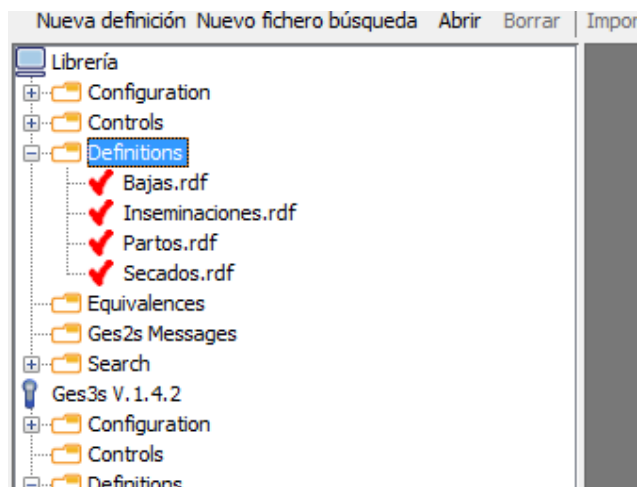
Nueva definición Nuevo fichero búsqueda Abrir Borrar Impor

Librería
Configuration
Controls
Definitions
Bajas.rdf
Inseminaciones.rdf
Partos.rdf
Secados.rdf
Equivalences
Ges2s Messages
Search
Ges3s V.1.4.2
Configuration
Controls
Definitions